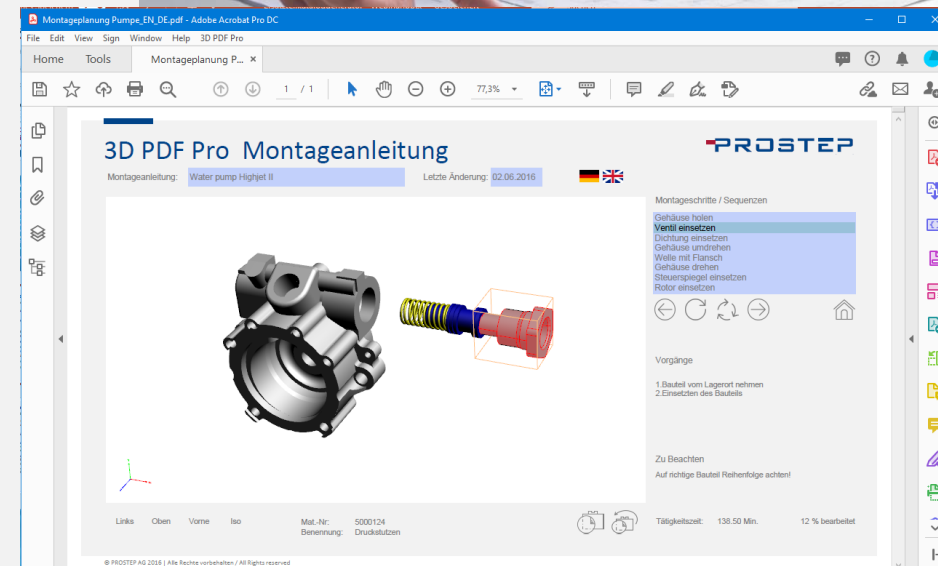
Montageplanung Pumpe_EN_DE.pdf - Adobe Acrobat Pro DC

File Edit View Sign Window Help 3D PDF Pro

Home Tools Montageplanung P... ×

1 / 1 77,3%

3D PDF Pro Montageanleitung

PROSTEP

Montageanleitung: Water pump Highjet II

Letzte Änderung: 02.06.2016

Montageschritte / Sequenzen

Gehäuse holen
Ventil einsetzen
Dichtung einsetzen
Gehäuse umdrehen
Welle mit Flansch
Gehäuse drehen
Steuerspiegel einsetzen
Rotor einsetzen

Vorgänge

1.Bauteil vom Lagerort nehmen
2.Einsetzten des Bauteils

Zu Beachten

Auf richtige Bauteil Reihenfolge achten!

Links Oben Vorne Iso

Mat.-Nr: 5000124
Benennung: Druckstutzen

Tätigkeitszeit: 138.50 Min.

12 % bearbeitet

© PROSTEP AG 2016 | Alle Rechte vorbehalten / All Rights reserved